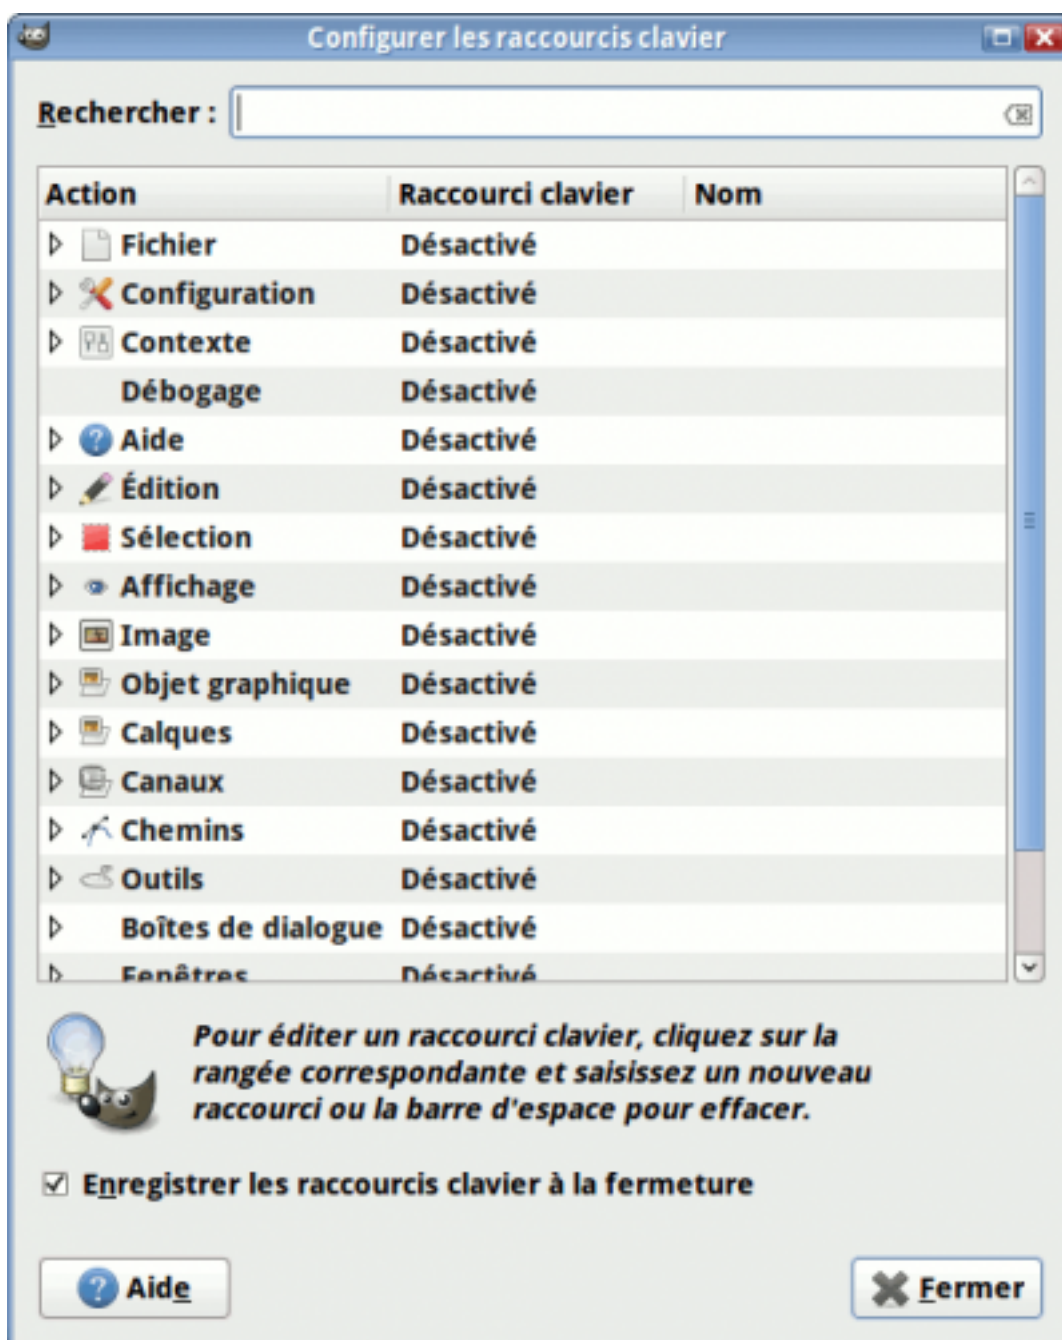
Configurer les raccourcis clavier

Rechercher :

| Action | Raccourci clavier | Nom |
|---|---|---|
| Fichier | Désactivé | |
| Configuration | Désactivé | |
| Contexte | Désactivé | |
| Débogage | Désactivé | |
| Aide | Désactivé | |
| Édition | Désactivé | |
| Sélection | Désactivé | |
| Affichage | Désactivé | |
| Image | Désactivé | |
| Objet graphique | Désactivé | |
| Calques | Désactivé | |
| Canaux | Désactivé | |
| Chemins | Désactivé | |
| Outils | Désactivé | |
| Boîtes de dialogue | Désactivé | |
| Fenêtres | Désactivé | |

Pour éditer un raccourci clavier, cliquez sur la rangée correspondante et saisissez un nouveau raccourci ou la barre d'espace pour effacer.

Enregistrer les raccourcis clavier à la fermeture

Aide

Fermer